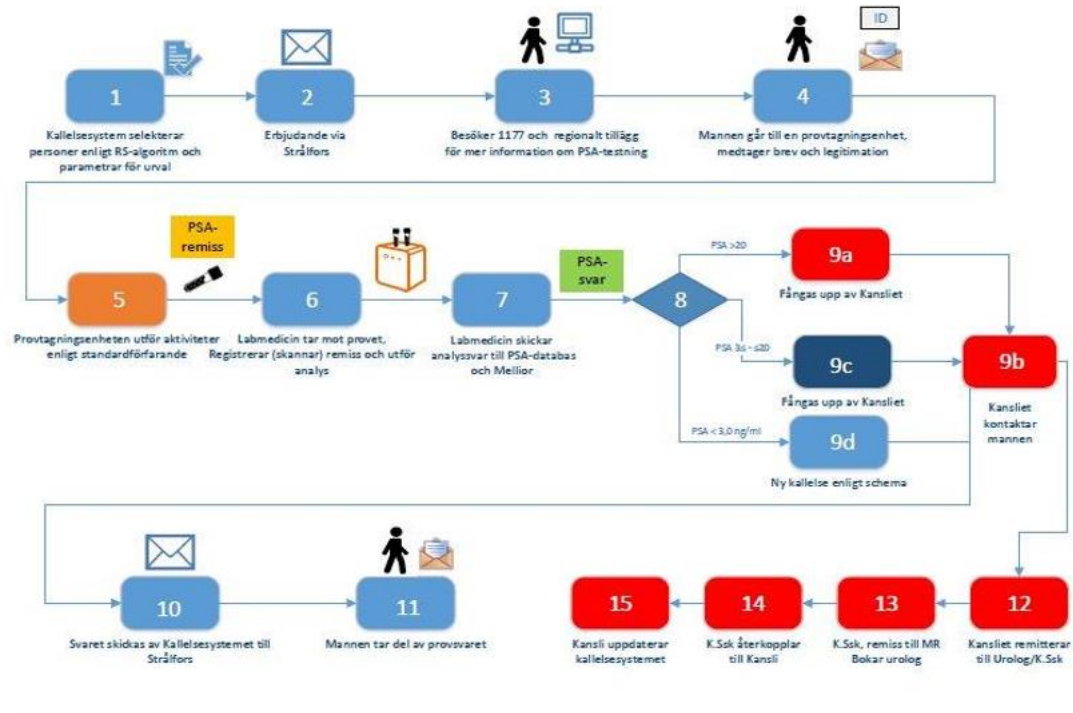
ID

1
Kallelsesystem selekterar personer enligt RS-algoritm och parametrar för urval

2
Erbjudande via Strålfors

3
Besöker 1177 och regionalt tillägg för mer information om PSA-testning

4
Mannen går till en provtagningsenhet, medtager brev och legitimation

PSA-remiss

5
Provtagningsenheten utför aktiviteter enligt standardförfarande

6
Labmedicin tar mot provet, Registrerar (skannar) remiss och utför analys

PSA-svar

7
Labmedicin skickar analyssvar till PSA-databas och Mellior

8

PSA >20

9a
Fångas upp av Kansliet

PSA 3,0 - ≤20

9c
Fångas upp av Kansliet

9b
Kansliet kontaktar mannen

PSA < 3,0 ng/ml

9d
Ny kallelse enligt schema

10
Svaret skickas av Kallelsesystemet till Strålfors

11
Mannen tar del av provsvaret

15
Kansli uppdaterar kallelsesystemet

14
K.Ssk återkopplar till Kansli

13
K.Ssk, remiss till MR Bokar urolog

12
Kansliet remitterar till Urolog/K.Ssk